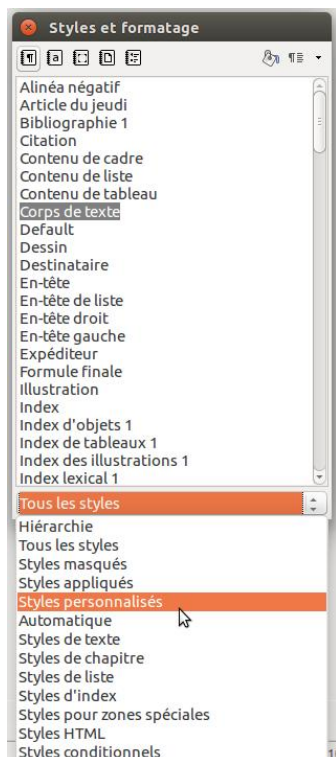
Styles et formatage

Alinéa négatif
Article du jeudi
Bibliographie 1
Citation
Contenu de cadre
Contenu de liste
Contenu de tableau
Corps de texte
Default
Dessin
Destinataire
En-tête
En-tête de liste
En-tête droit
En-tête gauche
Expéditeur
Formule finale
Illustration
Index
Index d'objets 1
Index de tableaux 1
Index des illustrations 1
Index lexical 1

Tous les styles

Hiérarchie
Tous les styles
Styles masqués
Styles appliqués
Styles personnalisés
Automatique
Styles de texte
Styles de chapitre
Styles de liste
Styles d'index
Styles pour zones spéciales
Styles HTML
Styles conditionnels